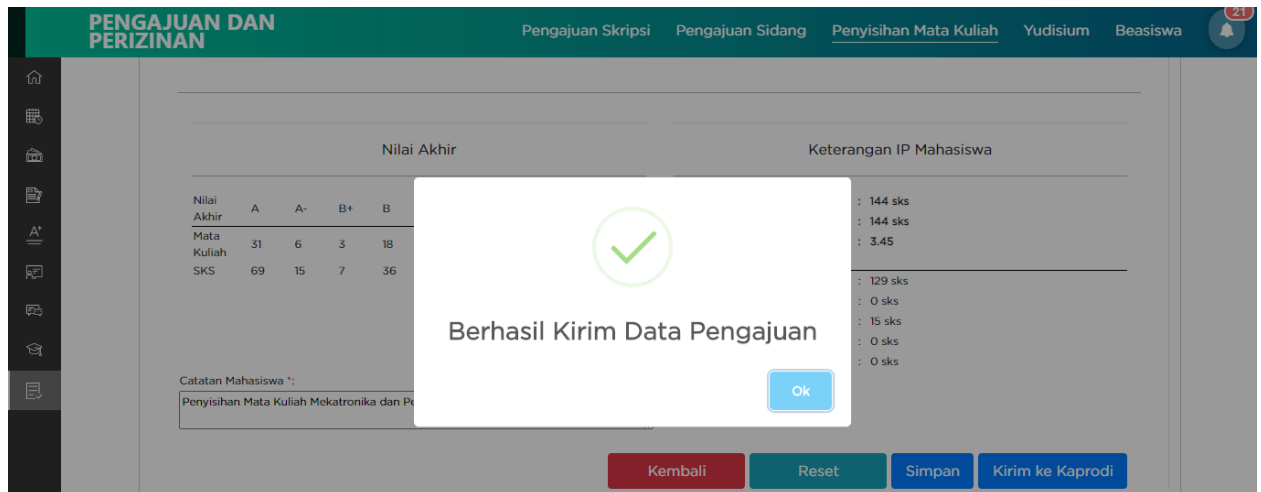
PENGAJUAN DAN PERIZINAN

Pengajuan Skripsi Pengajuan Sidang Penyisihan Mata Kuliah Yudisium Beasiswa

21

Nilai Akhir

| Nilai Akhir | A | A- | B+ | B |
|---|---|---|---|---|
| Mata Kuliah | 31 | 6 | 3 | 18 |
| SKS | 69 | 15 | 7 | 36 |

Keterangan IP Mahasiswa

: 144 sks
: 144 sks
: 3.45

: 129 sks
: 0 sks
: 15 sks
: 0 sks
: 0 sks

Catatan Mahasiswa *:
Penyisihan Mata Kuliah Mekatronika dan Po

Berhasil Kirim Data Pengajuan

Ok

Kembali Reset Simpan Kirim ke Kaprodi